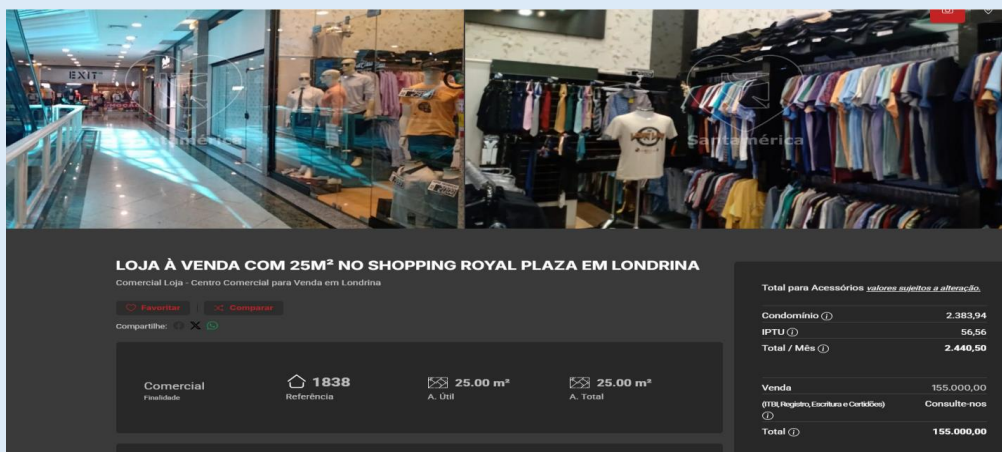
EXIT

Santamérica

Santamérica

LOJA À VENDA COM 25M² NO SHOPPING ROYAL PLAZA EM LONDRINA

Comercial Loja - Centro Comercial para Venda em Londrina

Favoritar | Comparar

Compartilhe:

Comercial
Finalidade

1838
Referência

25.00 m²
A. Útil

25.00 m²
A. Total

Total para Acessórios valores sujeitos a alteração.

| | |
|---|---|
| Condomínio ⓘ | 2.383,94 |
| IPTU ⓘ | 56,56 |
| Total / Mês ⓘ | 2.440,50 |

| | |
|---|---|
| Venda | 155.000,00 |
| (ITBI, Registro, Escritura e Certidões) ⓘ | Consulte-nos |
| Total ⓘ | 155.000,00 |